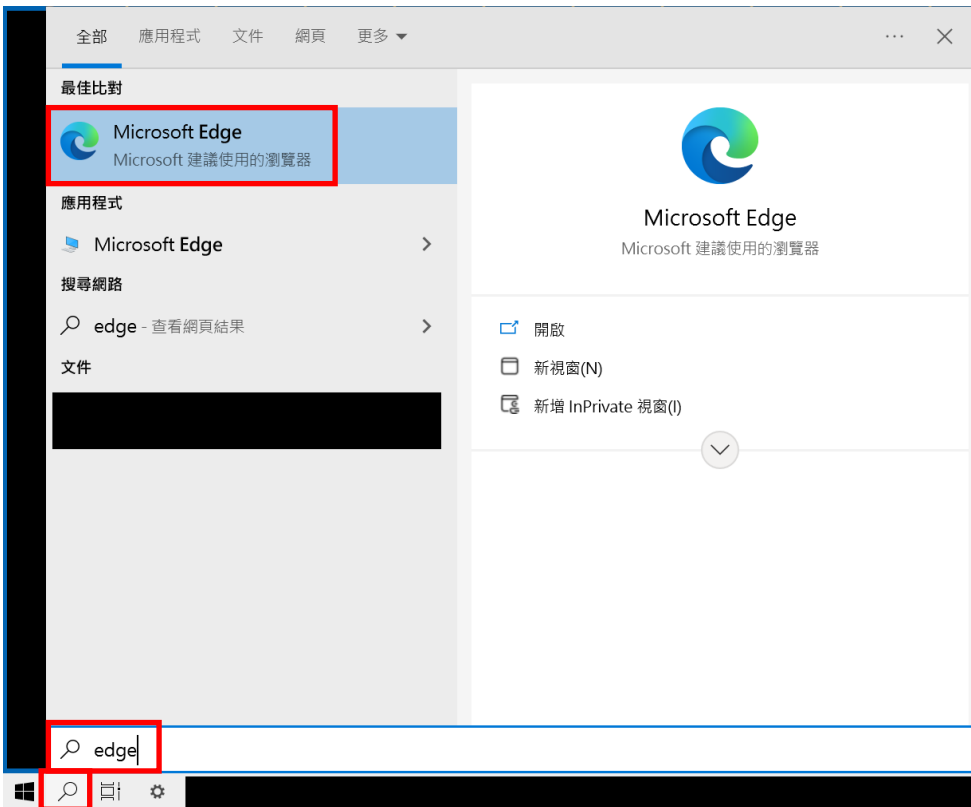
全部 應用程式 文件 網頁 更多 ▾ ··· ✕

最佳比對

Microsoft Edge
Microsoft 建議使用的瀏覽器

應用程式

Microsoft Edge >

搜尋網路

edge - 查看網頁結果 >

文件

Microsoft Edge
Microsoft 建議使用的瀏覽器

開啟

新視窗(N)

新增 InPrivate 視窗(I)

edge